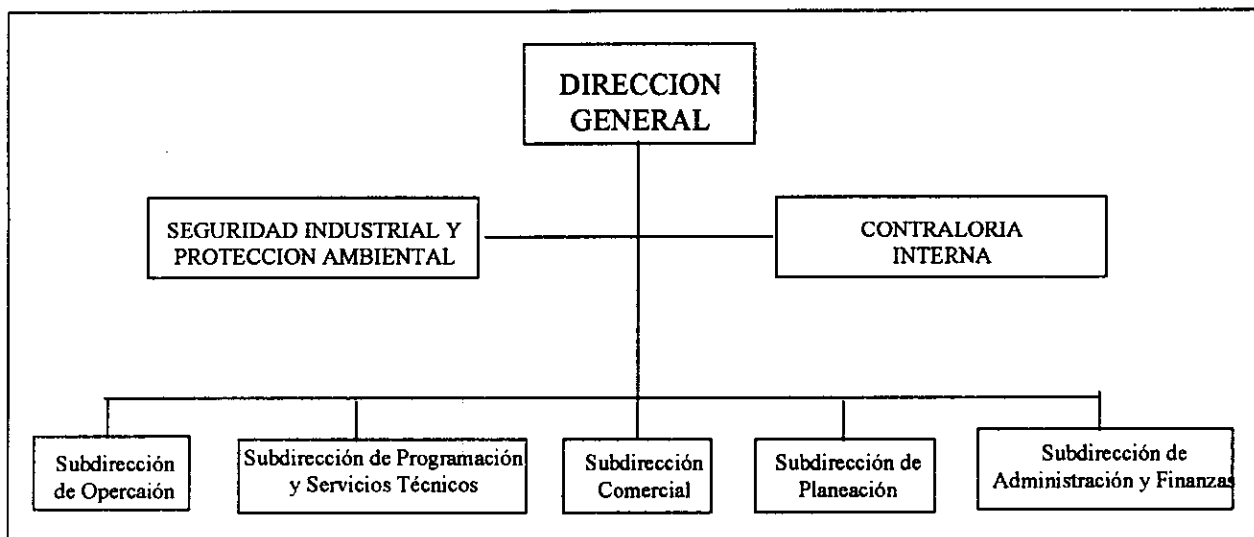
DIRECCION GENERAL

SEGURIDAD INDUSTRIAL Y PROTECCION AMBIENTAL

CONTRALORIA INTERNA

Subdirección de Opercaión

Subdirección de Programación y Servicios Técnicos

Subdirección Comercial

Subdirección de Planeación

Subdirección de Administración y Finanzas